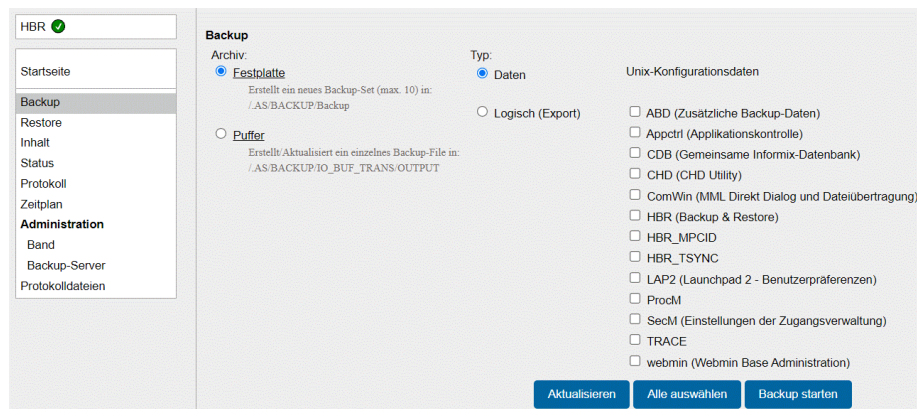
HBR

Startseite
Backup
Restore
Inhalt
Status
Protokoll
Zeitplan
Administration
Band
Backup-Server
Protokolldateien

Backup

Archiv:

Festplatte
Erstellt ein neues Backup-Set (max. 10) in: /.AS/BACKUP/Backup

Puffer
Erstellt/Aktualisiert ein einzelnes Backup-File in: /.AS/BACKUP/IO_BUF_TRANS/OUTPUT

Typ:

Daten

Logisch (Export)

Unix-Konfigurationsdaten

ABD (Zusätzliche Backup-Daten)
Appctrl (Applikationskontrolle)
CDB (Gemeinsame Informix-Datenbank)
CHD (CHD Utility)
ComWin (MML Direkt Dialog und Dateiübertragung)
HBR (Backup & Restore)
HBR_MPCID
HBR_TSYNC
LAP2 (Launchpad 2 - Benutzerpräferenzen)
ProcM
SecM (Einstellungen der Zugangsverwaltung)
TRACE
webmin (Webmin Base Administration)

Aktualisieren
Alle auswählen
Backup starten